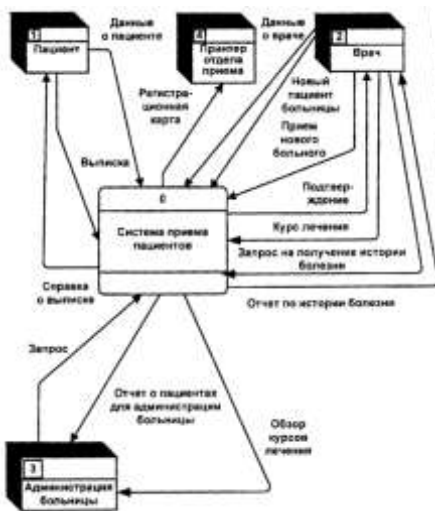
1
Пациент

Данные о пациенте

4
Принтер отдела приема

Регистрационная карта

Данные о враче

2
Врач

Новый пациент больницы

Прием нового больного

Выписка

Подтверждение

0
Система приема пациентов

Курс лечения

Запрос на получение истории болезни

Справка о выписке

Отчет по истории болезни

Запрос

Отчет о пациентах для администрации больницы

Обзор курсов лечения

3
Администрация больницы